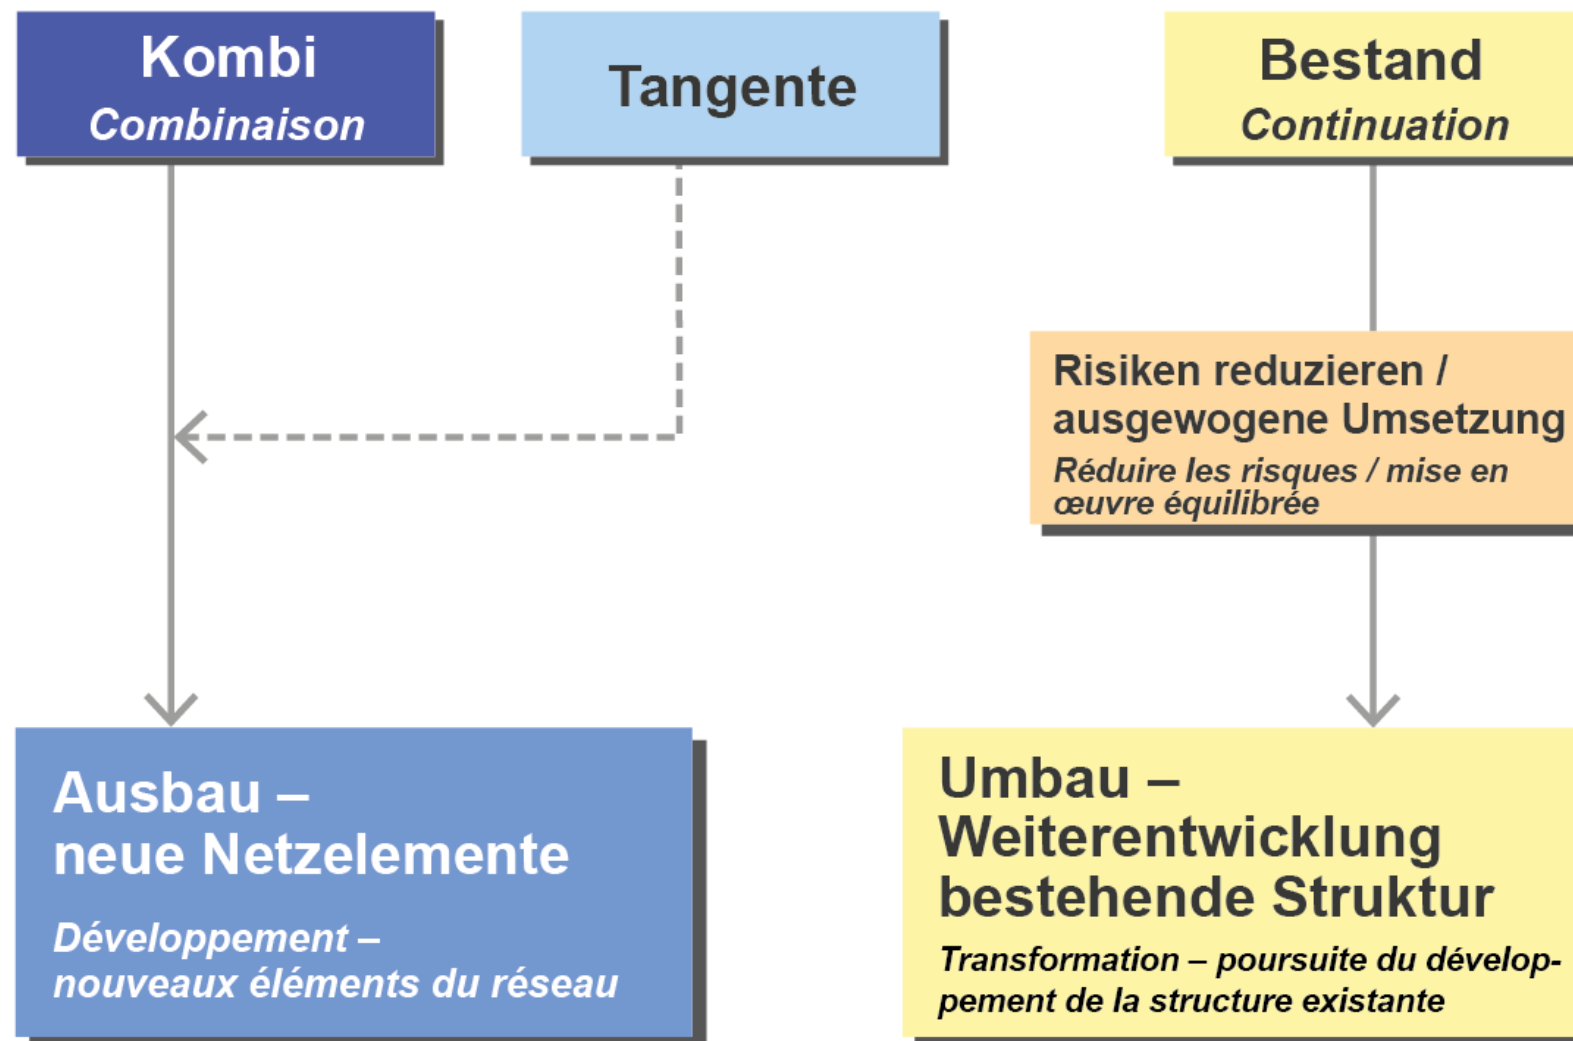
Kombi
Combinaison

Tangente

Bestand
Continuation

Risiken reduzieren / ausgewogene Umsetzung
Réduire les risques / mise en œuvre équilibrée

Ausbau – neue Netzelemente
Développement – nouveaux éléments du réseau

Umbau – Weiterentwicklung bestehende Struktur
Transformation – poursuite du développement de la structure existante